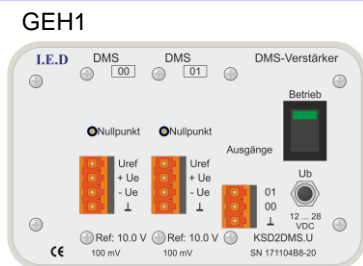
GEH1

I.E.D

DMS 00

DMS 01

DMS-Verstärker

Betrieb

Nullpunkt

Nullpunkt

Ausgänge

Uref
+ Ue
- Ue
⊥

Uref
+ Ue
- Ue
⊥

01
00
⊥

Ub

12 ... 28 VDC

Ref: 10.0 V
100 mV

Ref: 10.0 V
100 mV

KSD2DMS.U

SN 171104B8-20

CE